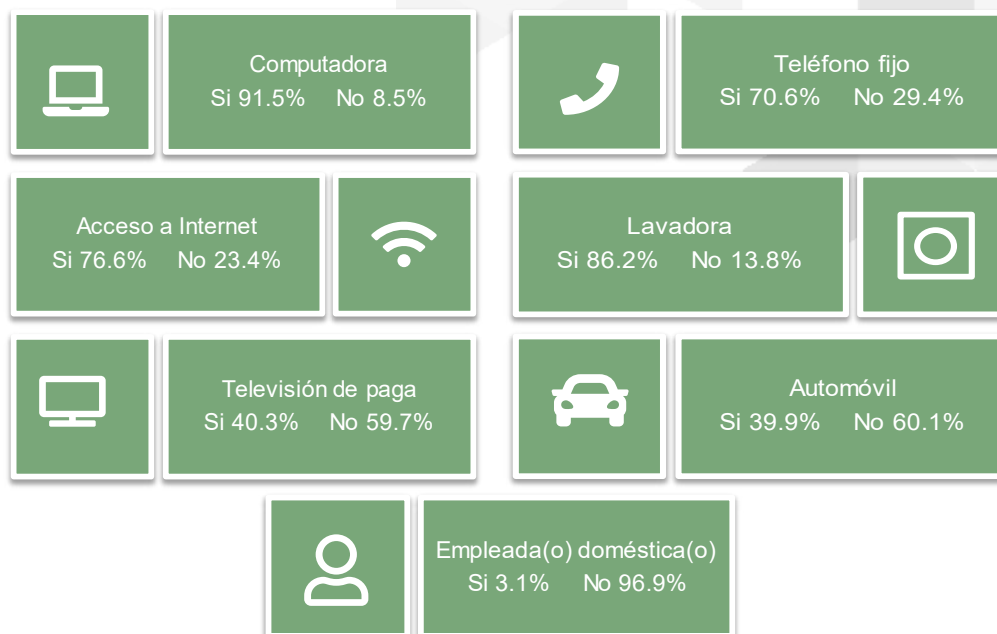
Computadora
Si 91.5% No 8.5%

Teléfono fijo
Si 70.6% No 29.4%

Acceso a Internet
Si 76.6% No 23.4%

Lavadora
Si 86.2% No 13.8%

Televisión de paga
Si 40.3% No 59.7%

Automóvil
Si 39.9% No 60.1%

Empleada(o) doméstica(o)
Si 3.1% No 96.9%